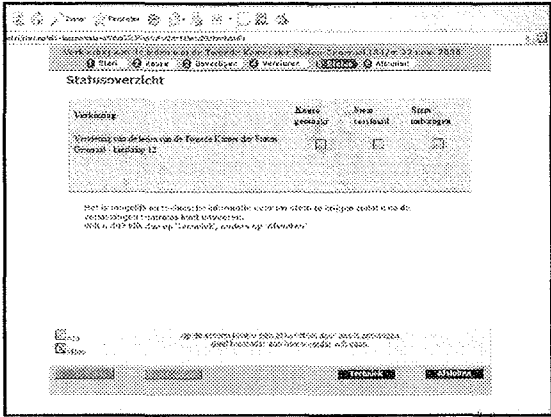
Verkiezing van de leden van de Tweede Kamer der Staten-Generaal 2006 22 nov. 2006

Start Keuze Bevestigen Versturen Status Afronden

Statusoverzicht

| Verkiezing | Keuze gemaakt | Stem verstuurd | Stem ontvangen |
|---|---|---|---|
| Verkiezing van de leden van de Tweede Kamer der Staten-Generaal - Kieskring 12 | | | |

Het is mogelijk om te controleren of het stembureau uw stem heeft ontvangen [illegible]
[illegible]
Wilt u dit niet, klik dan op "Terugkeer", anders op "Afronden".

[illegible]

Terugkeer Afronden